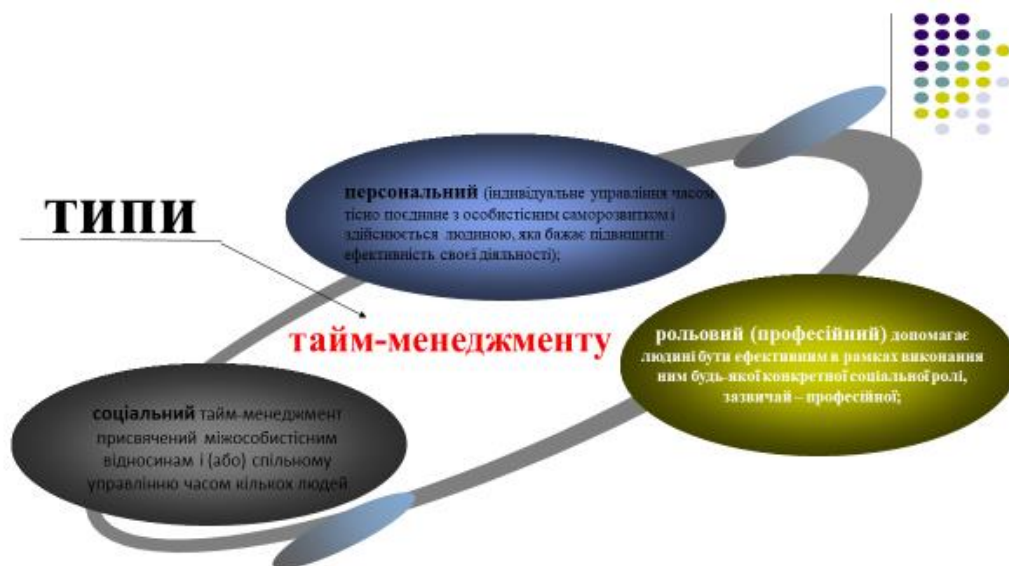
ТИПИ

персональний (індивідуальне управління часом тісно поєднане з особистісним саморозвитком і здійсюється людиною, яка бажає підвищити ефективність своєї діяльності);

тайм-менеджменту

рольовий (професійний) допомагає людині бути ефективним в рамках виконання ним будь-якої конкретної соціальної ролі, зазвичай – професійної;

соціальний тайм-менеджмент присвячений міжособистісним відносинам і (або) спільному управлінню часом кількох людей